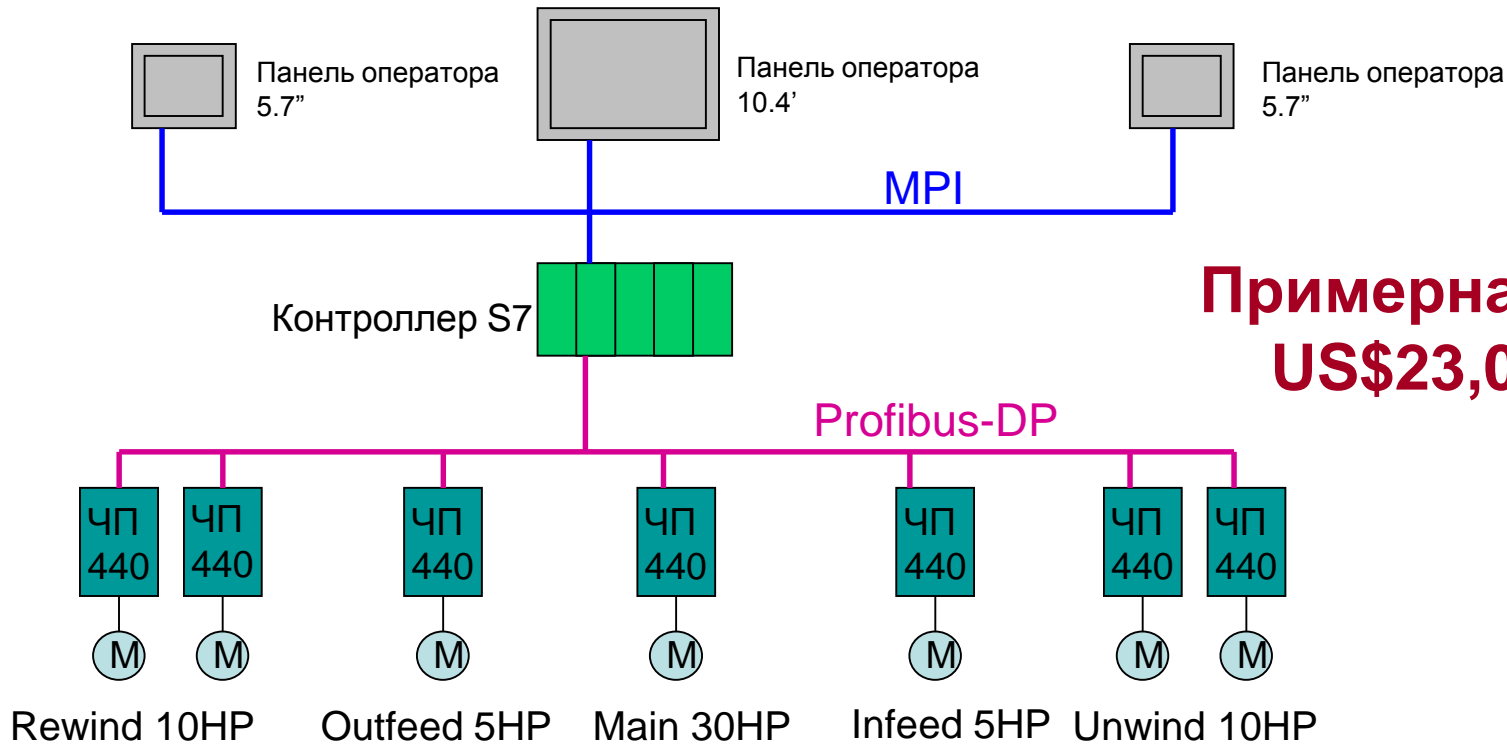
Панель оператора 5.7"

Панель оператора 10.4'

Панель оператора 5.7"

MPI

Контроллер S7

Примерна
US$23,0

Profibus-DP

ЧП 440

ЧП 440

ЧП 440

ЧП 440

ЧП 440

ЧП 440

ЧП 440

M

M

M

M

M

M

M

Rewind 10HP

Outfeed 5HP

Main 30HP

Infeed 5HP

Unwind 10HP